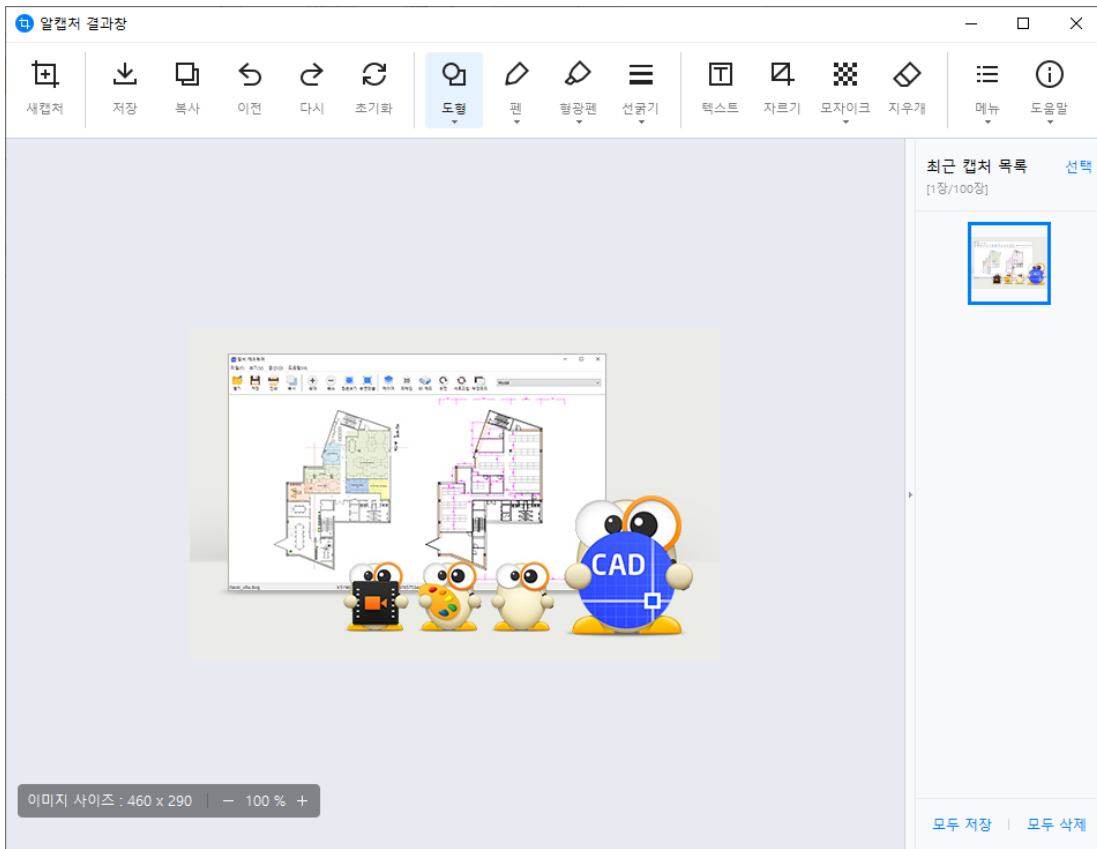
알캡처 결과창

새캡처 저장 복사 이전 다시 초기화 도형 펜 형광펜 선굵기 텍스트 자르기 모자이크 지우개 메뉴 도움말

최근 캡처 목록 선택
[1장/100장]

CAD

이미지 사이즈 : 460 x 290 | − 100 % +

모두 저장 | 모두 삭제